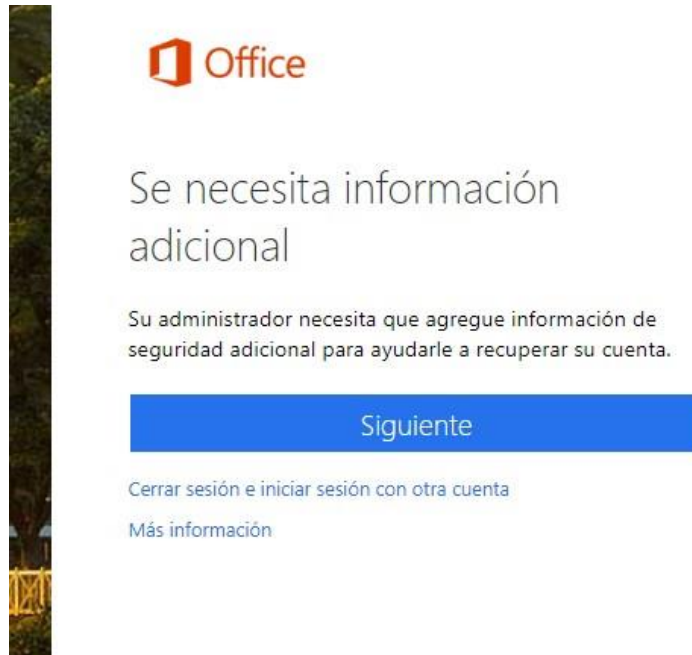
Office

Se necesita información adicional

Su administrador necesita que agregue información de seguridad adicional para ayudarle a recuperar su cuenta.

Siguiente

Cerrar sesión e iniciar sesión con otra cuenta

Más información